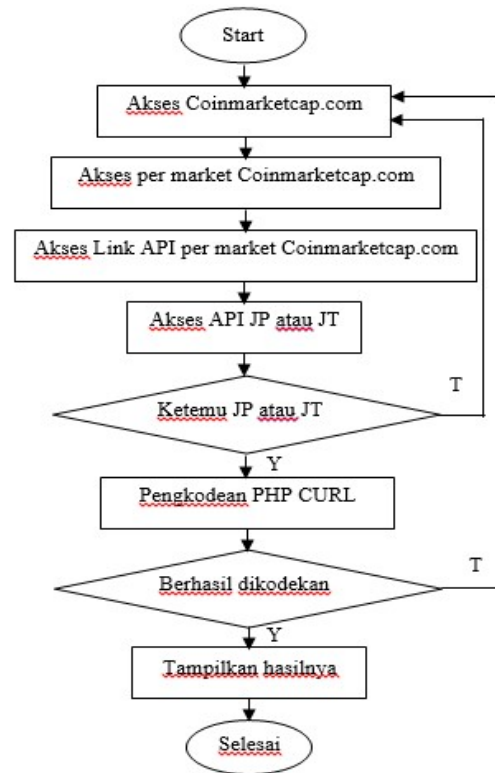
Start

Akses Coinmarketcap.com

Akses per market Coinmarketcap.com

Akses Link API per market Coinmarketcap.com

Akses API JP atau JT

Ketemu JP atau JT

T

Y

Pengkodean PHP CURL

Berhasil dikodekan

T

Y

Tampilkan hasilnya

Selesai